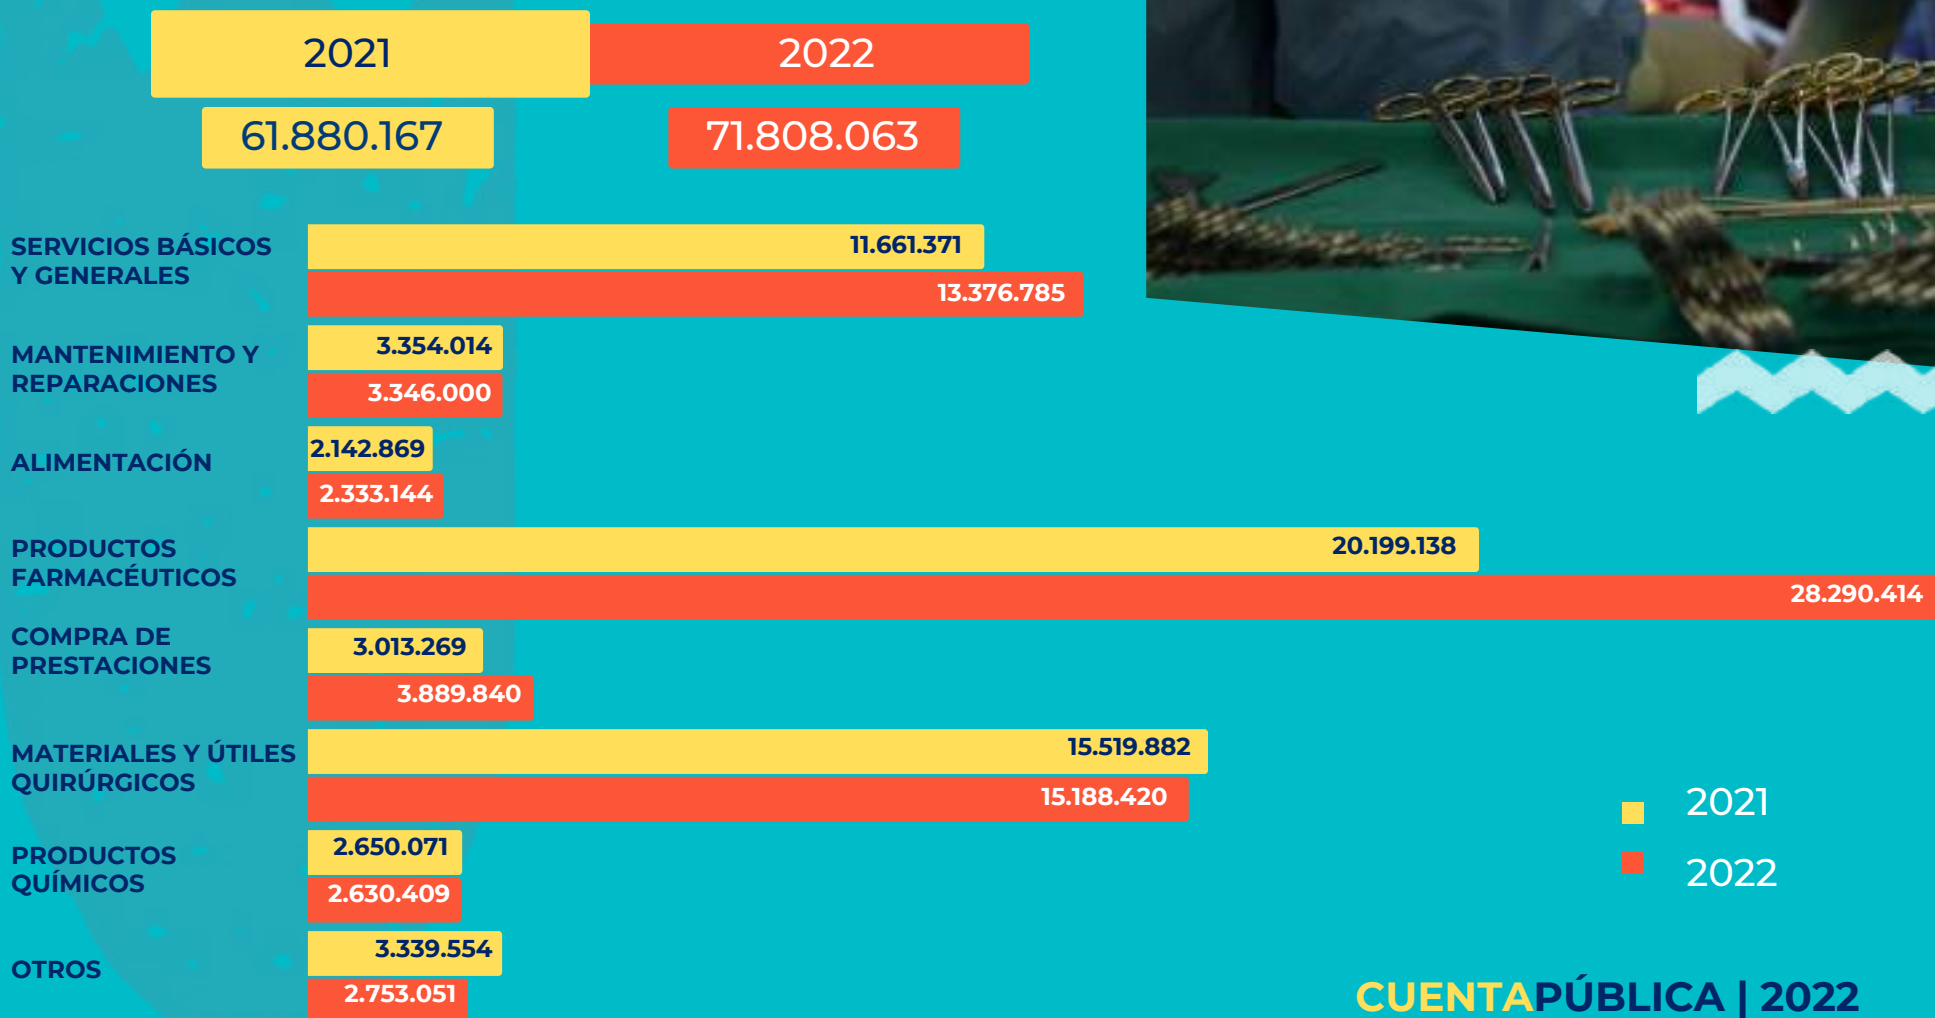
2021
2022
61.880.167
71.808.063

SERVICIOS BÁSICOS Y GENERALES
11.661.371
13.376.785

MANTENIMIENTO Y REPARACIONES
3.354.014
3.346.000

ALIMENTACIÓN
2.142.869
2.333.144

PRODUCTOS FARMACÉUTICOS
20.199.138
28.290.414

COMPRA DE PRESTACIONES
3.013.269
3.889.840

MATERIALES Y ÚTILES QUIRÚRGICOS
15.519.882
15.188.420

PRODUCTOS QUÍMICOS
2.650.071
2.630.409

OTROS
3.339.554
2.753.051

2021
2022

CUENTAPÚBLICA | 2022